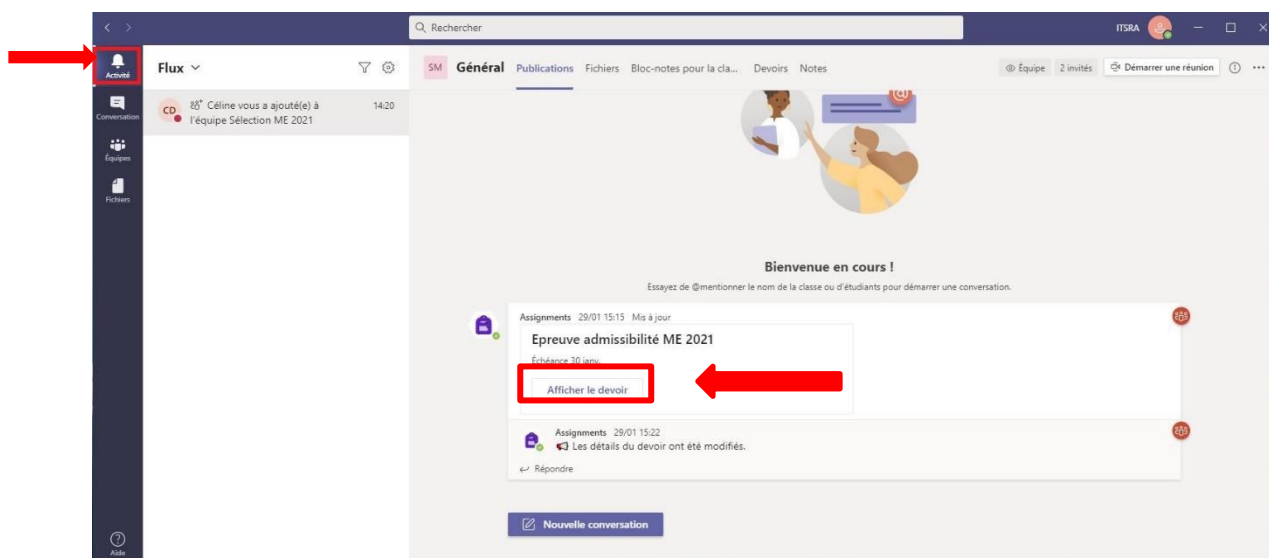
Rechercher

ITSRA

Activité
Conversation
Équipes
Fichiers
Aide

Flux

CD Céline vous a ajouté(e) à l'équipe Sélection ME 2021 14:20

SM Général Publications Fichiers Bloc-notes pour la cla... Devoirs Notes

Équipe 2 invités Démarrer une réunion

Bienvenue en cours !

Essayez de @mentionner le nom de la classe ou d'étudiants pour démarrer une conversation.

Assignments 29/01 15:15 Mis à jour

Epreuve admissibilité ME 2021

Échéance 30 janv.

Afficher le devoir

Assignments 29/01 15:22

Les détails du devoir ont été modifiés.

Répondre

Nouvelle conversation